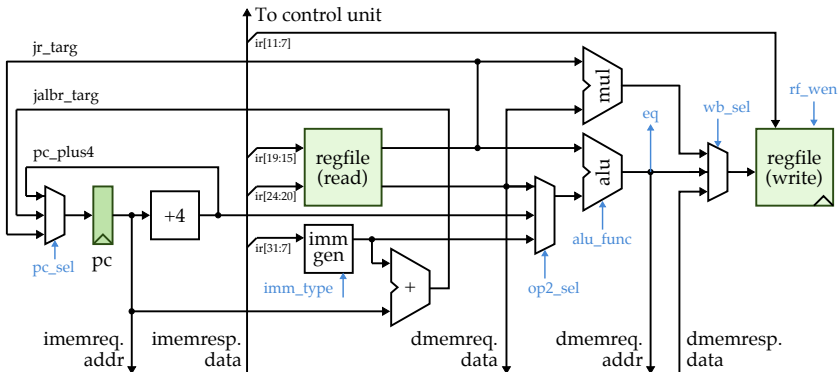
To control unit
ir[11:7]
jr_targ
jalbr_targ
pc_plus4
mul
eq
wb_sel
rf_wen
ir[19:15]
regfile
(read)
ir[24:20]
alu
regfile
(write)
+4
pc_sel
pc
ir[31:7]
imm
gen
alu_func
imm_type
+
op2_sel
imemreq.
addr
imemresp.
data
dmemreq.
data
dmemreq.
addr
dmemresp.
data